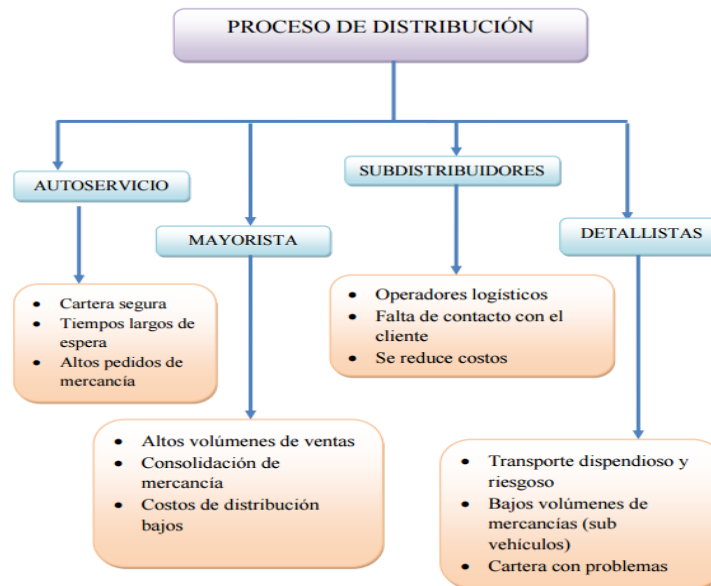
PROCESO DE DISTRIBUCIÓN

AUTOSERVICIO

- Cartera segura
- Tiempos largos de espera
- Altos pedidos de mercancía

MAYORISTA

- Altos volúmenes de ventas
- Consolidación de mercancía
- Costos de distribución bajos

SUBDISTRIBUIDORES

- Operadores logísticos
- Falta de contacto con el cliente
- Se reduce costos

DETALLISTAS

- Transporte dispendioso y riesgoso
- Bajos volúmenes de mercancías (sub vehículos)
- Cartera con problemas